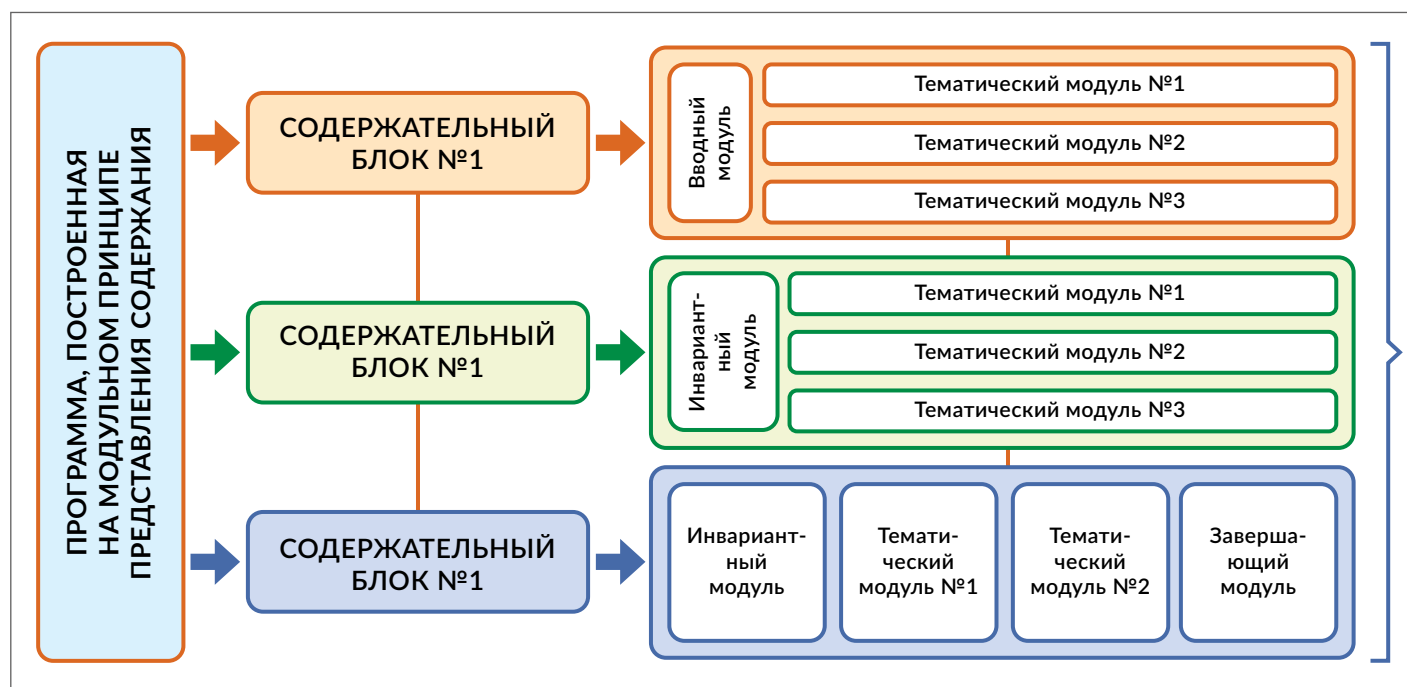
ПРОГРАММА, ПОСТРОЕННАЯ НА МОДУЛЬНОМ ПРИНЦИПЕ ПРЕДСТАВЛЕНИЯ СОДЕРЖАНИЯ

СОДЕРЖАТЕЛЬНЫЙ БЛОК №1

Вводный модуль

Тематический модуль №1

Тематический модуль №2

Тематический модуль №3

СОДЕРЖАТЕЛЬНЫЙ БЛОК №1

Инвариантный модуль

Тематический модуль №1

Тематический модуль №2

Тематический модуль №3

СОДЕРЖАТЕЛЬНЫЙ БЛОК №1

Инвариантный модуль

Тематический модуль №1

Тематический модуль №2

Завершающий модуль